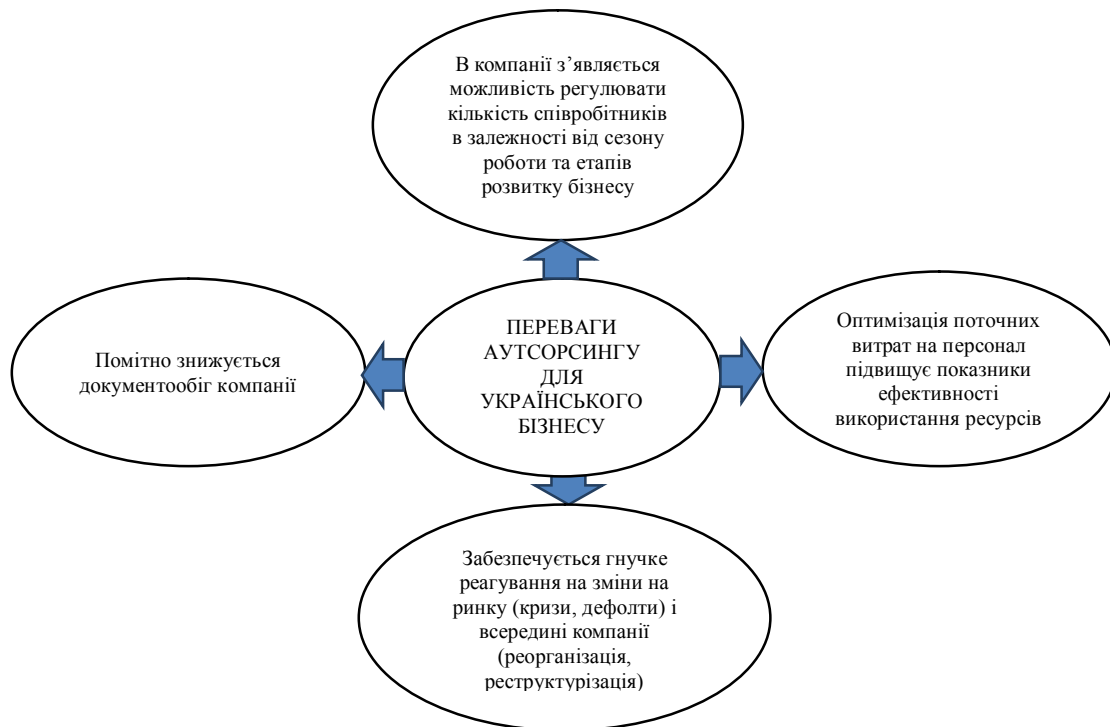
В компанії з'являється можливість регулювати кількість співробітників в залежності від сезону роботи та етапів розвитку бізнесу

Помітно знижується документообіг компанії

ПЕРЕВАГИ АУТСОРСИНГУ ДЛЯ УКРАЇНСЬКОГО БІЗНЕСУ

Оптимізація поточних витрат на персонал підвищує показники ефективності використання ресурсів

Забезпечується гнучке реагування на зміни на ринку (кризи, дефолти) і всередині компанії (реорганізація, реструктуризація)